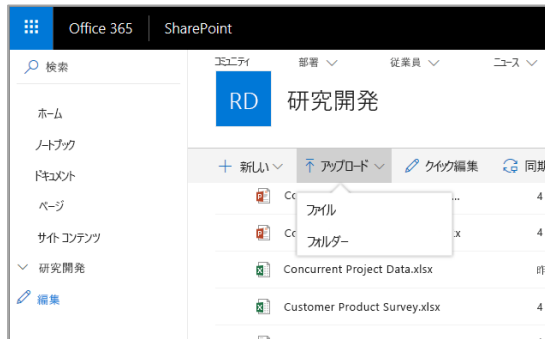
Office 365 | SharePoint

検索

ホーム
ノートブック
ドキュメント
ページ
サイト コンテンツ
研究開発
編集

コミュニティ 部署 従業員 ニュース

RD 研究開発

+ 新しい アップロード クイック編集 同期

ファイル
フォルダー

Co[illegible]... 4
Co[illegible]x 4
Concurrent Project Data.xlsx 昨
Customer Product Survey.xlsx 4